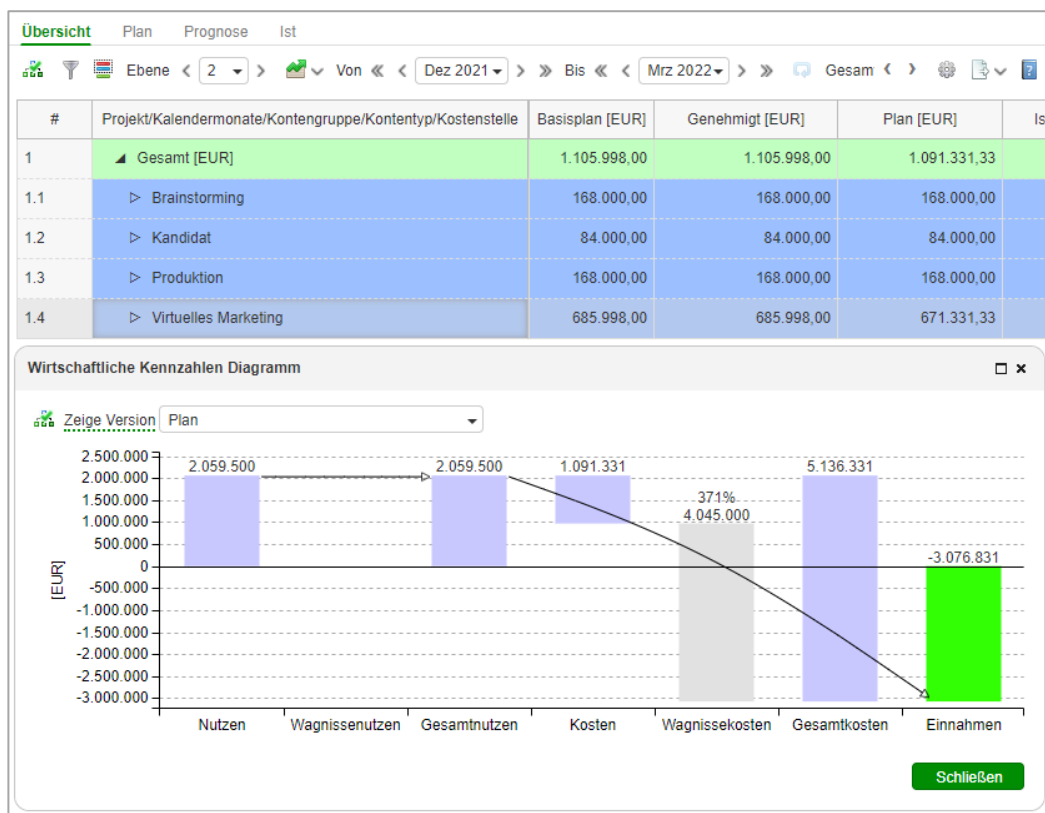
Übersicht Plan Prognose Ist

Ebene ‹ 2 › Von « ‹ Dez 2021 › » Bis « ‹ Mrz 2022 › » Gesam ‹ ›

| # | Projekt/Kalendermonate/Kontengruppe/Kontentyp/Kostenstelle | Basisplan [EUR] | Genehmigt [EUR] | Plan [EUR] | Is |
|---|---|---|---|---|---|
| 1 | ◢ Gesamt [EUR] | 1.105.998,00 | 1.105.998,00 | 1.091.331,33 | |
| 1.1 | ▷ Brainstorming | 168.000,00 | 168.000,00 | 168.000,00 | |
| 1.2 | ▷ Kandidat | 84.000,00 | 84.000,00 | 84.000,00 | |
| 1.3 | ▷ Produktion | 168.000,00 | 168.000,00 | 168.000,00 | |
| 1.4 | ▷ Virtuelles Marketing | 685.998,00 | 685.998,00 | 671.331,33 | |

Wirtschaftliche Kennzahlen Diagramm

Zeige Version Plan

2.500.000
2.000.000
1.500.000
1.000.000
500.000
0
-500.000
-1.000.000
-1.500.000
-2.000.000
-2.500.000
-3.000.000

[EUR]

2.059.500
2.059.500
1.091.331
371%
4.045.000
5.136.331
-3.076.831

Nutzen Wagnissenutzen Gesamtnutzen Kosten Wagnissekosten Gesamtkosten Einnahmen

Schließen